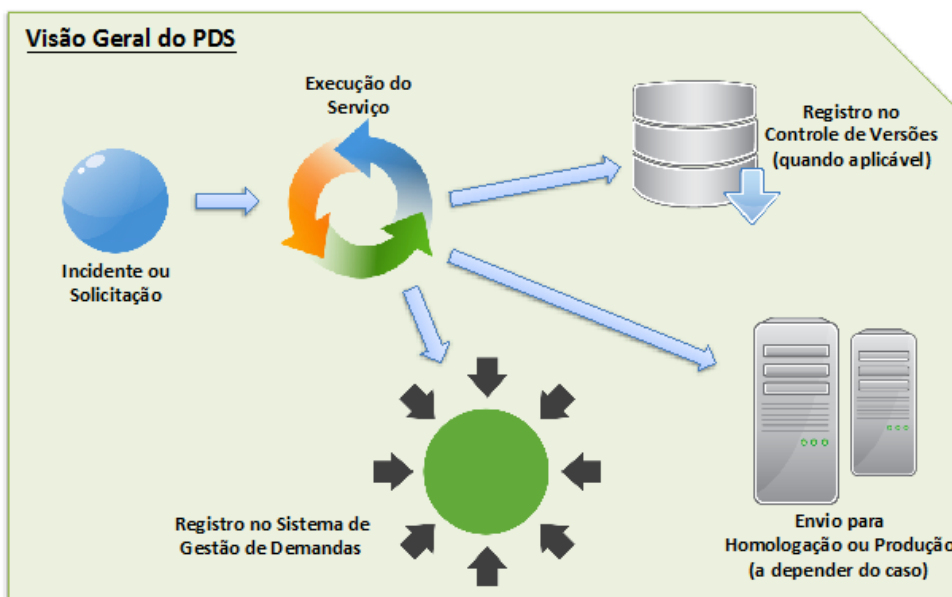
Visão Geral do PDS

Execução do Serviço

Registro no Controle de Versões (quando aplicável)

Incidente ou Solicitação

Registro no Sistema de Gestão de Demandas

Envio para Homologação ou Produçã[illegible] (a depender do caso)